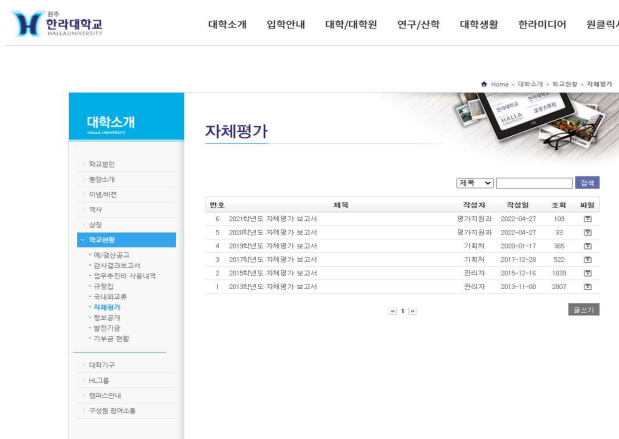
원주 한라대학교 HALLA UNIVERSITY

대학소개 입학안내 대학/대학원 연구/산학 대학생활 한라미디어 원클릭서

Home > 대학소개 > 학교현황 > 자체평가

대학소개 HALLA UNIVERSITY

학교법인
총장소개
이념/비전
역사
상징
학교현황
예/결산공고
감사결과보고서
업무추진비 사용내역
규정집
국내외교류
자체평가
정보공개
발전기금
기부금 현황
대학기구
HL그룹
캠퍼스안내
구성원 참여소통

자체평가

한라대학교

제목 검색

| 번호 | 제목 | 작성자 | 작성일 | 조회 | 파일 |
|---|---|---|---|---|---|
| 6 | 2021학년도 자체평가 보고서 | 평가지원과 | 2022-04-27 | 109 | |
| 5 | 2020학년도 자체평가 보고서 | 평가지원과 | 2022-04-27 | 33 | |
| 4 | 2019학년도 자체평가 보고서 | 기획처 | 2020-01-17 | 365 | |
| 3 | 2017학년도 자체평가 보고서 | 기획처 | 2017-12-28 | 522 | |
| 2 | 2015학년도 자체평가 보고서 | 관리자 | 2015-12-16 | 1039 | |
| 1 | 2013학년도 자체평가 보고서 | 관리자 | 2013-11-08 | 2807 | |

« 1 »

글쓰기